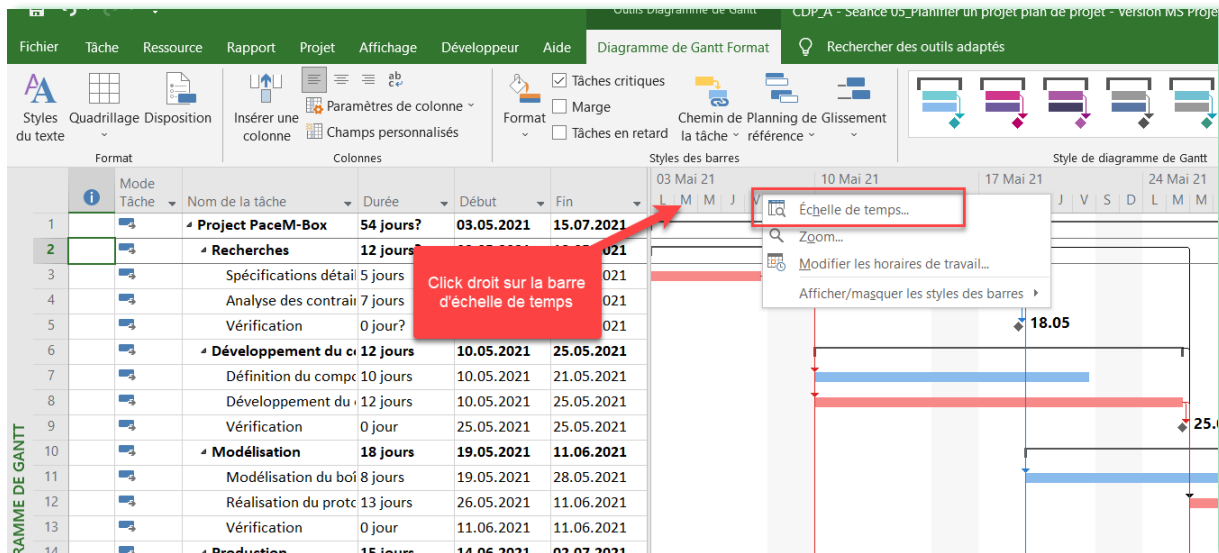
Outils Diagramme de Gantt CDP_A - Séance 05_Planifier un projet plan de projet - Version MS Projec

Fichier Tâche Ressource Rapport Projet Affichage Développeur Aide Diagramme de Gantt Format Rechercher des outils adaptés

Styles du texte Quadrillage Disposition
Format

Insérer une colonne Paramètres de colonne Champs personnalisés
Colonnes

Format Tâches critiques Marge Tâches en retard Chemin de la tâche Planning de référence Glissement
Styles des barres

Style de diagramme de Gantt

| | | Mode Tâche | Nom de la tâche | Durée | Début | Fin |
|---|---|---|---|---|---|---|
| 1 | | | Project PaceM-Box | 54 jours? | 03.05.2021 | 15.07.2021 |
| 2 | | | Recherches | 12 jours | | |
| 3 | | | Spécifications détail | 5 jours | | 021 |
| 4 | | | Analyse des contrain | 7 jours | | 021 |
| 5 | | | Vérification | 0 jour? | | 021 |
| 6 | | | Développement du co | 12 jours | 10.05.2021 | 25.05.2021 |
| 7 | | | Définition du compo | 10 jours | 10.05.2021 | 21.05.2021 |
| 8 | | | Développement du | 12 jours | 10.05.2021 | 25.05.2021 |
| 9 | | | Vérification | 0 jour | 25.05.2021 | 25.05.2021 |
| 10 | | | Modélisation | 18 jours | 19.05.2021 | 11.06.2021 |
| 11 | | | Modélisation du boî | 8 jours | 19.05.2021 | 28.05.2021 |
| 12 | | | Réalisation du protc | 13 jours | 26.05.2021 | 11.06.2021 |
| 13 | | | Vérification | 0 jour | 11.06.2021 | 11.06.2021 |
| 14 | | | Production | 15 jours | 14.06.2021 | 02.07.2021 |

03 Mai 21 10 Mai 21 17 Mai 21 24 Mai 21
L M M J V J V S D L M M

Échelle de temps...
Zoom...
Modifier les horaires de travail...
Afficher/masquer les styles des barres

Click droit sur la barre d'échelle de temps

18.05
25.0

RAMME DE GANTT